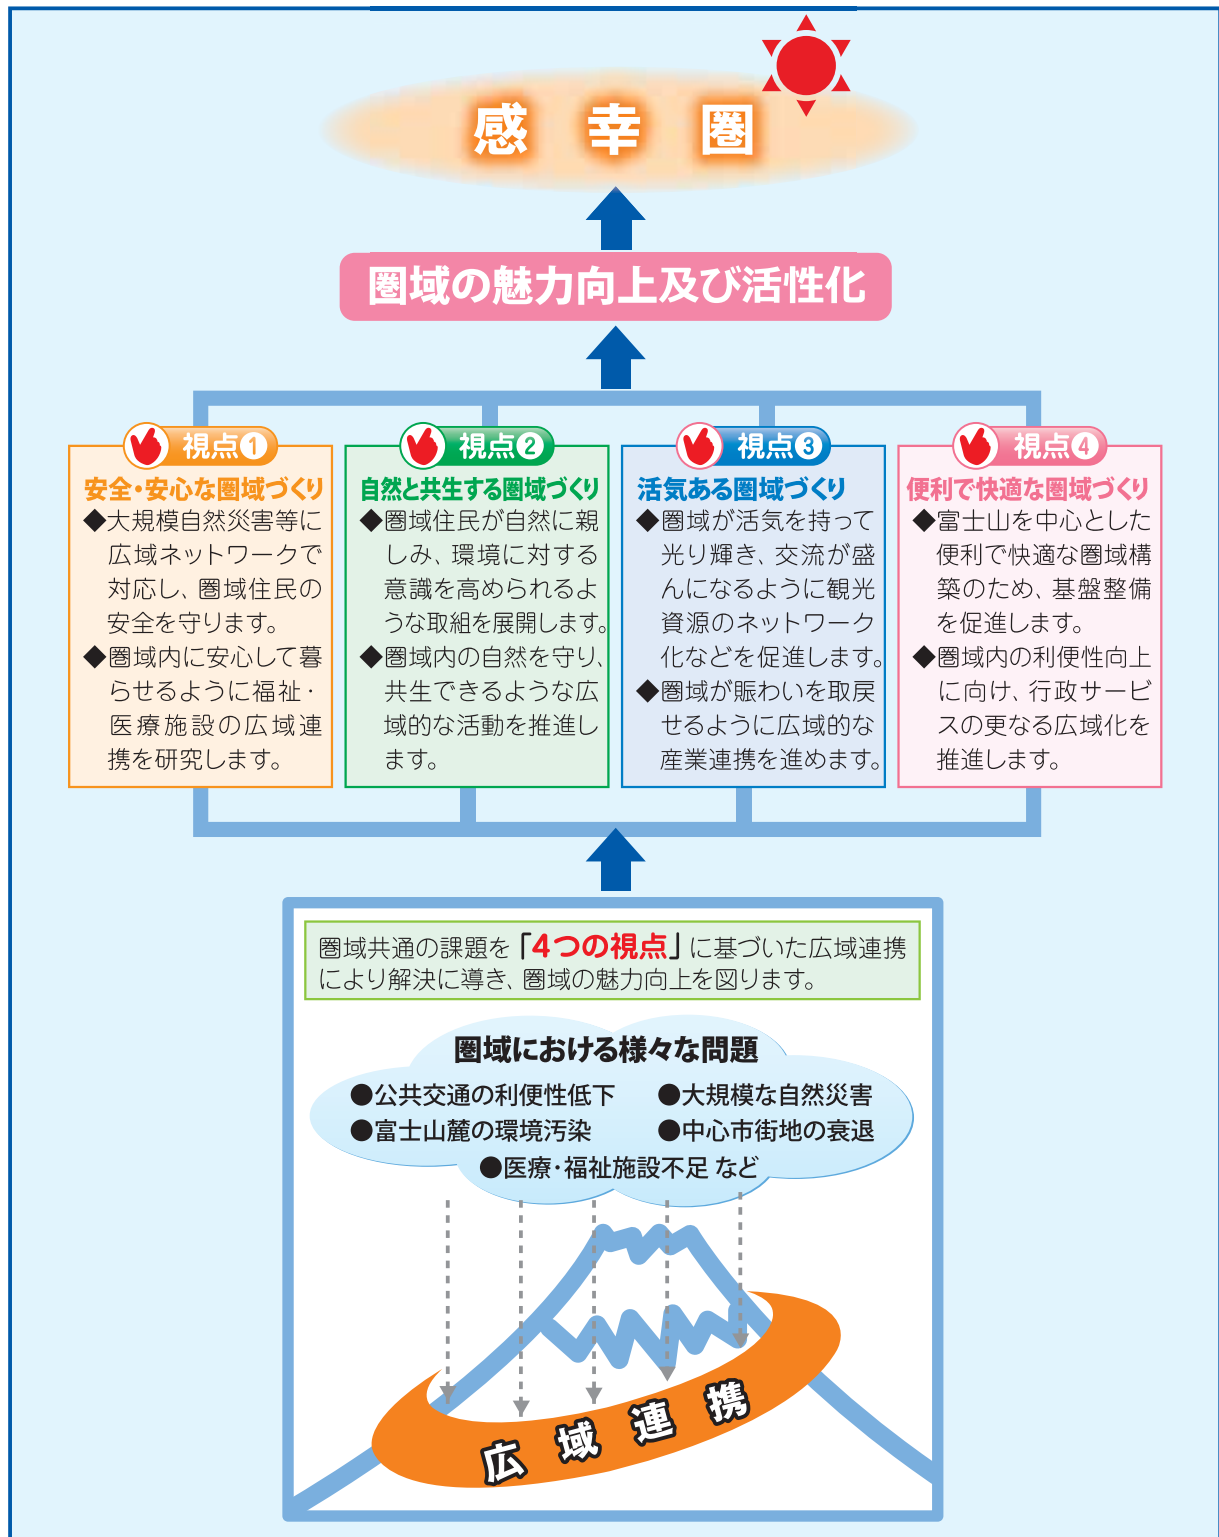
感　幸　圏

圏域の魅力向上及び活性化

視点1
安全・安心な圏域づくり
◆大規模自然災害等に広域ネットワークで対応し、圏域住民の安全を守ります。
◆圏域内に安心して暮らせるように福祉・医療施設の広域連携を研究します。

視点2
自然と共生する圏域づくり
◆圏域住民が自然に親しみ、環境に対する意識を高められるような取組を展開します。
◆圏域内の自然を守り、共生できるような広域的な活動を推進します。

視点3
活気ある圏域づくり
◆圏域が活気を持って光り輝き、交流が盛んになるように観光資源のネットワーク化などを促進します。
◆圏域が賑わいを取戻せるように広域的な産業連携を進めます。

視点4
便利で快適な圏域づくり
◆富士山を中心とした便利で快適な圏域構築のため、基盤整備を促進します。
◆圏域内の利便性向上に向け、行政サービスの更なる広域化を推進します。

圏域共通の課題を「4つの視点」に基づいた広域連携により解決に導き、圏域の魅力向上を図ります。

圏域における様々な問題
●公共交通の利便性低下　●大規模な自然災害
●富士山麓の環境汚染　●中心市街地の衰退
●医療・福祉施設不足 など

広　域　連　携